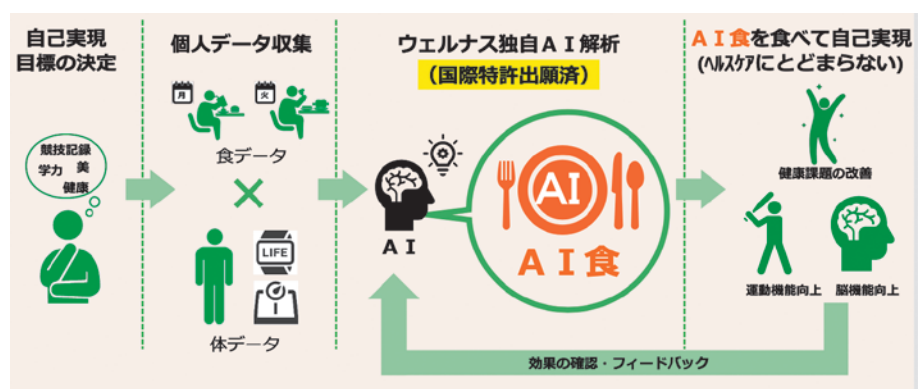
自己実現
目標の決定

競技記録
学力　美
健康

個人データ収集

月　火

食データ

×

LIFE

体データ

ウェルナス独自ＡＩ解析
（国際特許出願済）

ＡＩ

AI

ＡＩ食

ＡＩ食を食べて自己実現
（ﾍﾙｽｹｱにとどまらない）

健康課題の改善

運動機能向上　脳機能向上

効果の確認・フィードバック